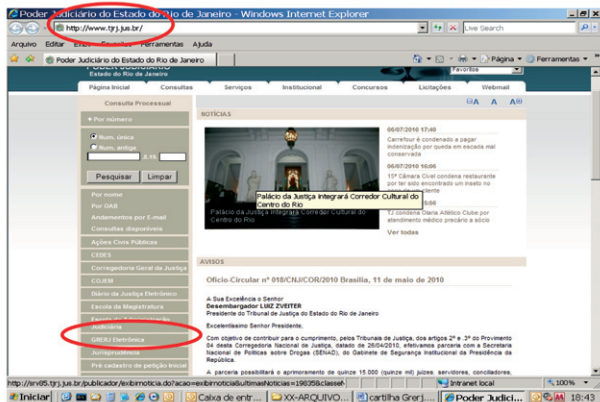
Poder Judiciário do Estado do Rio de Janeiro - Windows Internet Explorer

http://www.tjrj.jus.br/

Live Search

Arquivo Editar Exibir Favoritos Ferramentas Ajuda

Poder Judiciário do Estado do Rio de Janeiro

Página Ferramentas

PODER JUDICIÁRIO
Estado do Rio de Janeiro

Favoritos

Página Inicial | Consultas | Serviços | Institucional | Concursos | Licitações | Webmail

Consulta Processual

Por número

Num. única

Num. antiga

A.tk

Pesquisar | Limpar

Por nome
Por OAB
Andamentos por E-mail
Consultas disponíveis
Ações Civis Públicas
CEDES
Corregedoria Geral da Justiça
CGJEM
Diário da Justiça Eletrônico
Escola da Magistratura
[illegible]
Judiciária
GRERJ Eletrônica
Jurisprudência
Pré cadastro de petição inicial

NOTÍCIAS

Palácio da Justiça integrará Corredor Cultural do Centro do Rio

Palácio da Justiça integrará Corredor Cultural do Centro do Rio

06/07/2010 17:40
Carrefour é condenado a pagar indenização por queda em escada mal conservada

06/07/2010 16:00
15ª Câmara Cível condena restaurante por ter sido encontrado um inseto no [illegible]

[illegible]
TJ condena Olaria Atlético Clube por atendimento médico precário a sócio

Ver todas

AVISOS

Ofício-Circular nº 018/CNJ/COR/2010 Brasília, 11 de maio de 2010

A Sua Excelência o Senhor
Desembargador LUIZ ZVEITER
Presidente do Tribunal de Justiça do Estado do Rio de Janeiro

Excelentíssimo Senhor Presidente,

Com objetivo de contribuir para o cumprimento, pelos Tribunais de Justiça, dos artigos 2º e 3º do Provimento 04 desta Corregedoria Nacional de Justiça, datado de 26/04/2010, efetivamos parceria com a Secretaria Nacional de Políticas sobre Drogas (SENAD), do Gabinete de Segurança Institucional da Presidência da República.

A parceria possibilitará o aprimoramento de quinze 15.000 (quinze mil) juízes, servidores, conciliadores,

http://srv85.tjrj.jus.br/publicador/exibirnoticia.do?acao=exibirnoticia&ultimasNoticias=19835&classe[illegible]

Intranet local

100%

Iniciar | Caixa de entr... | XX-ARQUIVO... | cartilha Grerj... | Poder Judici... | 18:43